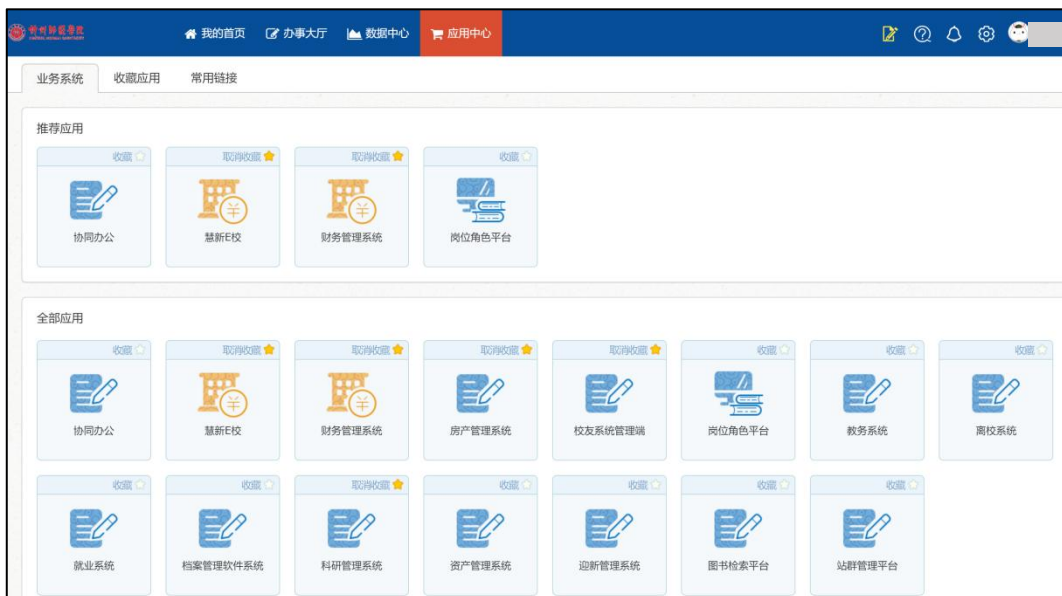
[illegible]

我的首页 办事大厅 数据中心 应用中心

业务系统 收藏应用 常用链接

推荐应用

收藏
协同办公

取消收藏
慧新E校

取消收藏
财务管理系统

收藏
岗位角色平台

全部应用

收藏
协同办公

取消收藏
慧新E校

取消收藏
财务管理系统

取消收藏
房产管理系统

取消收藏
校友系统管理端

收藏
岗位角色平台

收藏
教务系统

收藏
离校系统

收藏
就业系统

收藏
档案管理软件系统

取消收藏
科研管理系统

收藏
资产管理系统

收藏
迎新管理系统

收藏
图书检索平台

收藏
站群管理平台